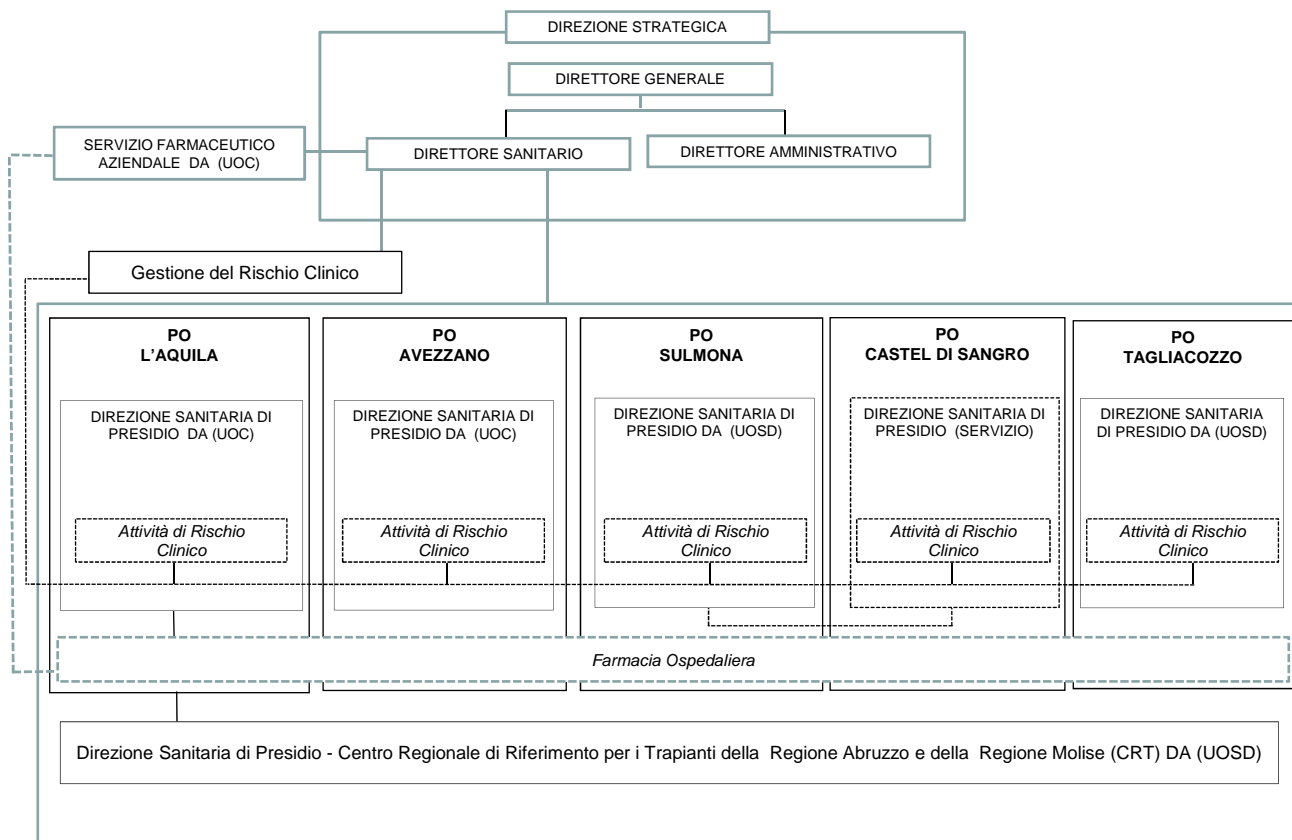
DIREZIONE STRATEGICA

DIRETTORE GENERALE

SERVIZIO FARMACEUTICO AZIENDALE DA (UOC)

DIRETTORE SANITARIO

DIRETTORE AMMINISTRATIVO

Gestione del Rischio Clinico

PO L'AQUILA

DIREZIONE SANITARIA DI PRESIDIO DA (UOC)

Attività di Rischio Clinico

PO AVEZZANO

DIREZIONE SANITARIA DI PRESIDIO DA (UOC)

Attività di Rischio Clinico

PO SULMONA

DIREZIONE SANITARIA DI PRESIDIO DA (UOSD)

Attività di Rischio Clinico

PO CASTEL DI SANGRO

DIREZIONE SANITARIA DI PRESIDIO (SERVIZIO)

Attività di Rischio Clinico

PO TAGLIACOZZO

DIREZIONE SANITARIA DI PRESIDIO DA (UOSD)

Attività di Rischio Clinico

Farmacia Ospedaliera

Direzione Sanitaria di Presidio - Centro Regionale di Riferimento per i Trapianti della Regione Abruzzo e della Regione Molise (CRT) DA (UOSD)